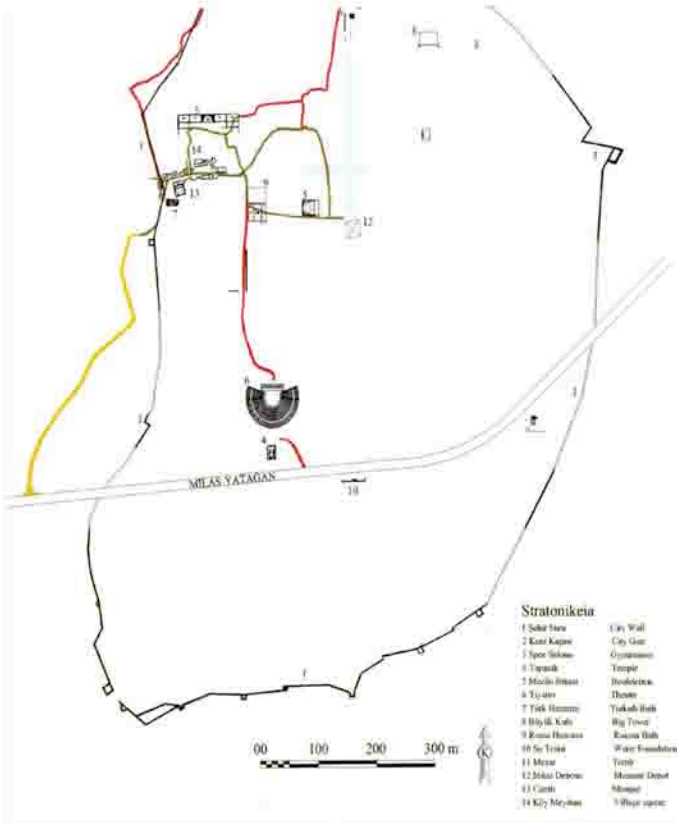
MİLAS YATAĞAN

Stratonikeia

| | |
|---|---|
| 1 Şehir Suru | City Wall |
| 2 Kent Kapısı | City Gate |
| 3 Spor Salonu | Gymnasium |
| 4 Tapınak | Temple |
| 5 Meclis Binası | Bouleuterion |
| 6 Tiyatro | Theatre |
| 7 Türk Hamamı | Turkish Bath |
| 8 Büyük Kule | Big Tower |
| 9 Roma Hamamı | Roman Bath |
| 10 Su Terazi | Water Foundation |
| 11 Mezar | Tomb |
| 12 İkinci Deposu | Monument Depot |
| 13 Camii | Mosque |
| 14 Köy Meydanı | Village square |

00 100 200 300 m

K

1 2 3 4 5 6 7 8 9 10 11 12 13 14